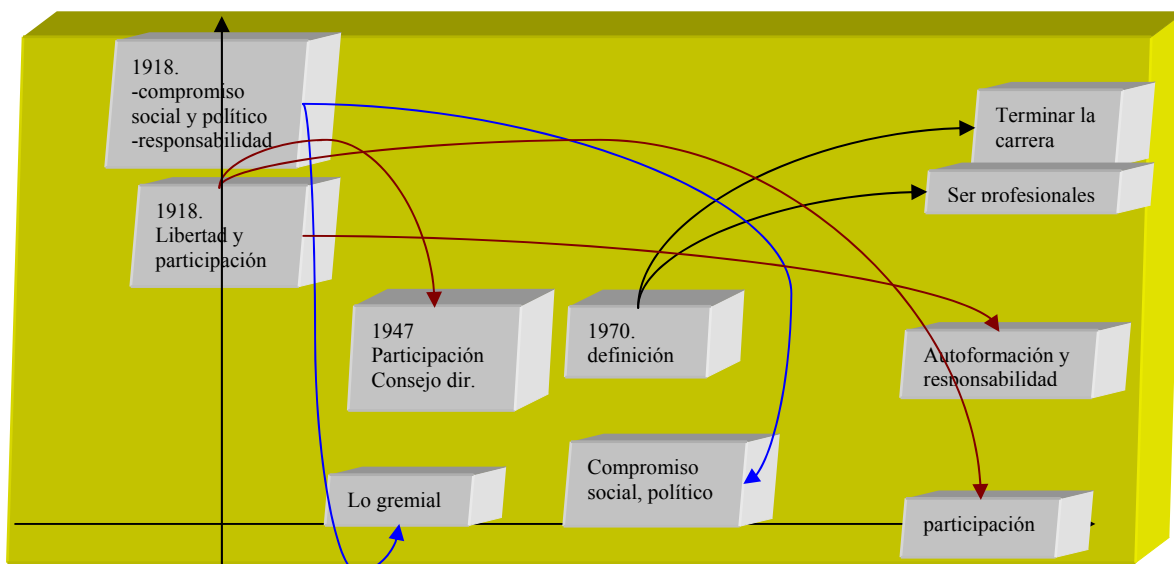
1918.
-compromiso social y político
-responsabilidad

1918.
Libertad y participación

1947
Participación
Consejo dir.

1970.
definición

Terminar la carrera

Ser profesionales

Autoformación y responsabilidad

Lo gremial

Compromiso social, político

participación